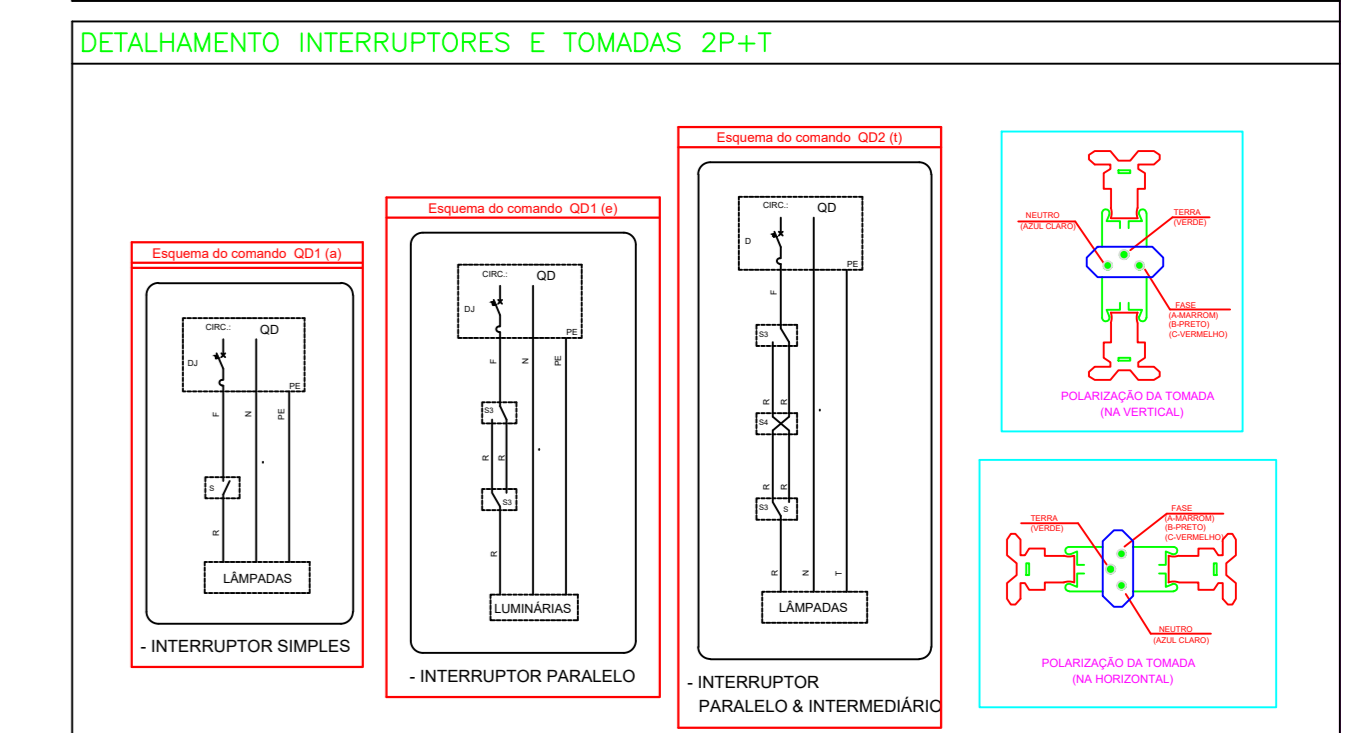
DETALHAMENTO INTERRUPTORES E TOMADAS 2P+T

Esquema do comando QD1 (a)

CIRC.: QD

DJ

PE

F N PE

S

R

LÂMPADAS

- INTERRUPTOR SIMPLES

Esquema do comando QD1 (e)

CIRC.: QD

DJ

PE

F N PE

S3

R R

S3

R

LUMINÁRIAS

- INTERRUPTOR PARALELO

Esquema do comando QD2 (t)

CIRC.: QD

D

PE

F

S3

R R

S4

R R

S3 S

R N T

LÂMPADAS

- INTERRUPTOR PARALELO & INTERMEDIÁRIO

NEUTRO (AZUL CLARO)

TERRA (VERDE)

FASE (A-MARROM) (B-PRETO) (C-VERMELHO)

POLARIZAÇÃO DA TOMADA (NA VERTICAL)

TERRA (VERDE)

FASE (A-MARROM) (B-PRETO) (C-VERMELHO)

NEUTRO (AZUL CLARO)

POLARIZAÇÃO DA TOMADA (NA HORIZONTAL)